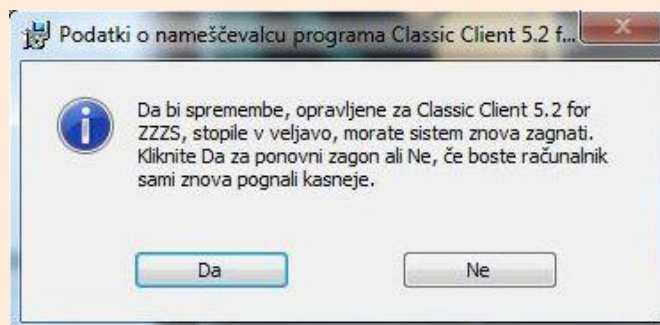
Podatki o nameščevalcu programa Classic Client 5.2 f...

Da bi spremembe, opravljene za Classic Client 5.2 for ZZZS, stopile v veljavo, morate sistem znova zagnati. Kliknite Da za ponovni zagon ali Ne, če boste računalnik sami znova pognali kasneje.

Da

Ne